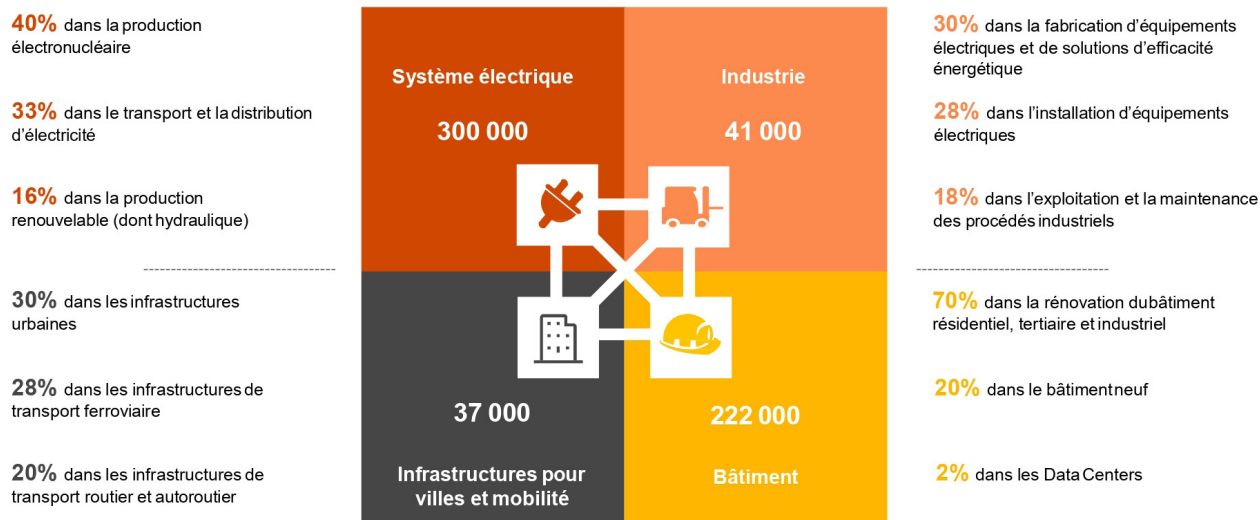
40% dans la production électronucléaire

33% dans le transport et la distribution d'électricité

16% dans la production renouvelable (dont hydraulique)

30% dans les infrastructures urbaines

28% dans les infrastructures de transport ferroviaire

20% dans les infrastructures de transport routier et autoroutier

Système électrique

300 000

Industrie

41 000

37 000

Infrastructures pour villes et mobilité

222 000

Bâtiment

30% dans la fabrication d'équipements électriques et de solutions d'efficacité énergétique

28% dans l'installation d'équipements électriques

18% dans l'exploitation et la maintenance des procédés industriels

70% dans la rénovation du bâtiment résidentiel, tertiaire et industriel

20% dans le bâtiment neuf

2% dans les Data Centers